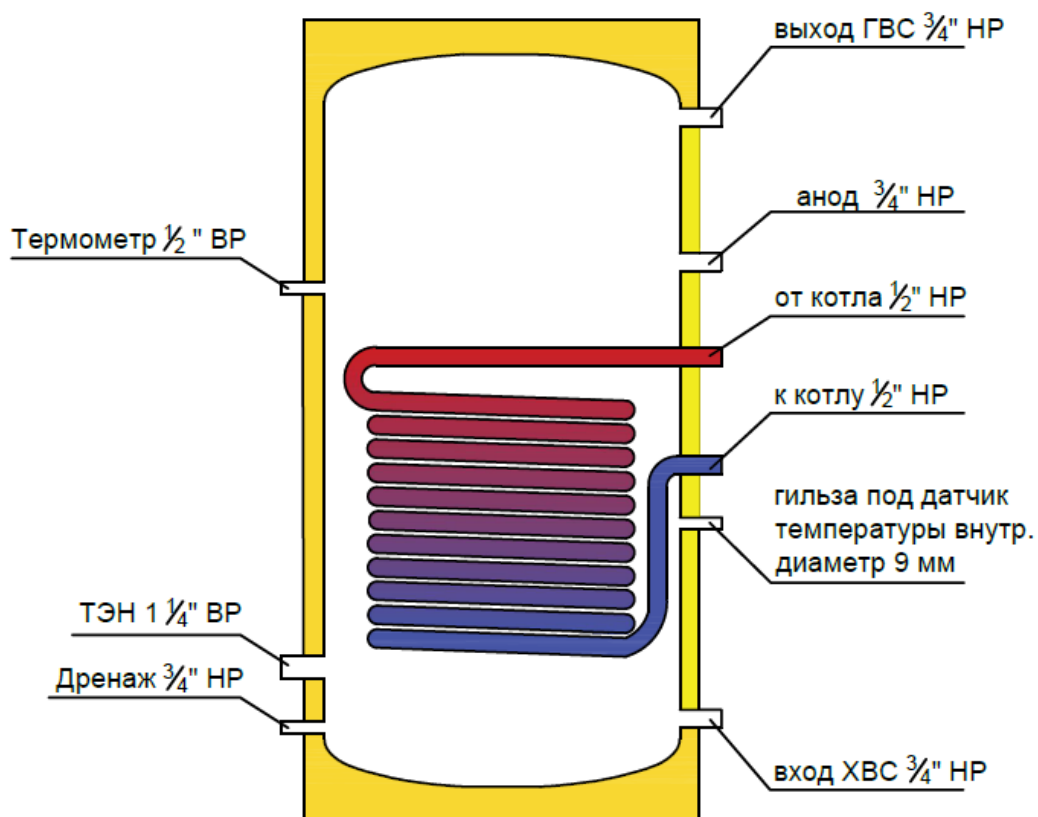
выход ГВС $\frac{3}{4}$" НР

анод $\frac{3}{4}$" НР

Термометр $\frac{1}{2}$" ВР

от котла $\frac{1}{2}$" НР

к котлу $\frac{1}{2}$" НР

гильза под датчик температуры внутр. диаметр 9 мм

ТЭН 1 $\frac{1}{4}$" ВР

Дренаж $\frac{3}{4}$" НР

вход ХВС $\frac{3}{4}$" НР